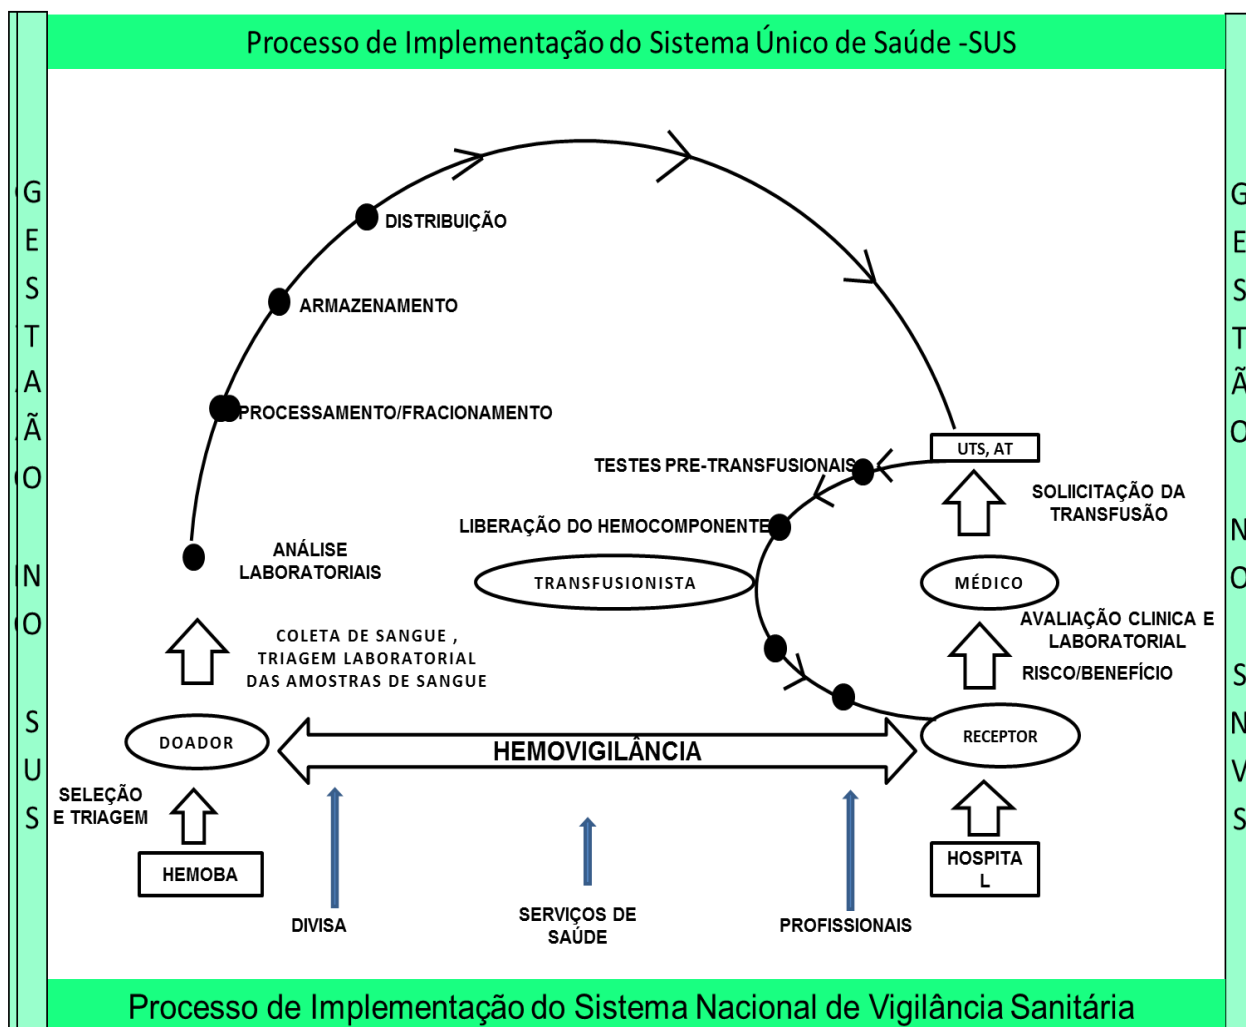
Processo de Implementação do Sistema Único de Saúde -SUS

G
E
S
T
A
Ã
O

N
O

S
U
S

DISTRIBUIÇÃO

ARMAZENAMENTO

PROCESSAMENTO/FRACIONAMENTO

ANÁLISE LABORATORIAIS

COLETA DE SANGUE , TRIAGEM LABORATORIAL DAS AMOSTRAS DE SANGUE

DOADOR

SELEÇÃO E TRIAGEM

HEMOBA

HEMOVIGILÂNCIA

DIVISA

SERVIÇOS DE SAÚDE

PROFISSIONAIS

UTS, AT

TESTES PRE-TRANSFUSIONAIS

SOLIICITAÇÃO DA TRANSFUSÃO

LIBERAÇÃO DO HEMOCOMPONENTE

TRANSFUSIONISTA

MÉDICO

AVALIAÇÃO CLINICA E LABORATORIAL

RISCO/BENEFÍCIO

RECEPTOR

HOSPITA L

G
E
S
T
Ã
O

N
O

S
N
V
S

Processo de Implementação do Sistema Nacional de Vigilância Sanitária